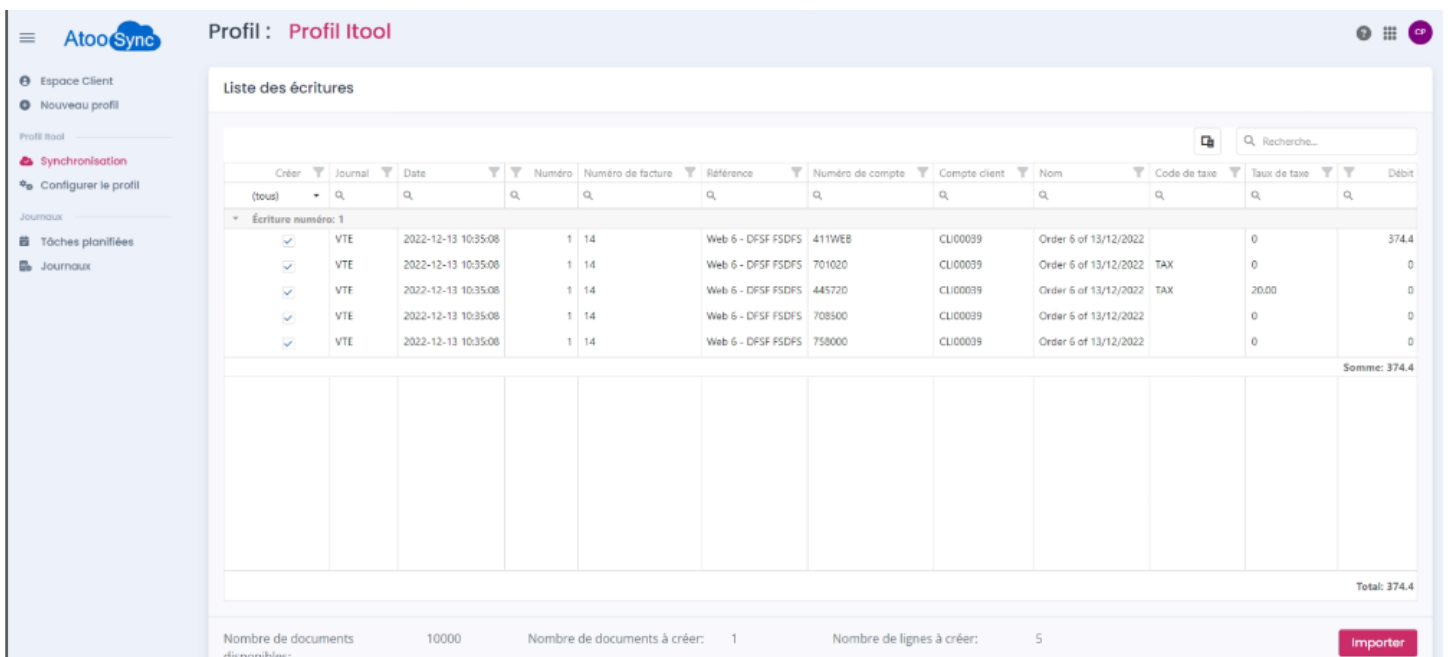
AtooSync

Profil : Profil Itool

CP

Espace Client
Nouveau profil
Profil Itool
Synchronisation
Configurer le profil
Journaux
Tâches planifiées
Journaux

Liste des écritures

Recherche...

| Créer | Journal | Date | Numéro | Numéro de facture | Référence | Numéro de compte | Compte client | Nom | Code de taxe | Taux de taxe | Débit |
|---|---|---|---|---|---|---|---|---|---|---|---|
| (tous) | | | | | | | | | | | |
| Écriture numéro: 1 | | | | | | | | | | | |
| ✓ | VTE | 2022-12-13 10:35:08 | 1 | 14 | Web 6 - DFSF FSDFS | 411WEB | CLI00039 | Order 6 of 13/12/2022 | | 0 | 374.4 |
| ✓ | VTE | 2022-12-13 10:35:08 | 1 | 14 | Web 6 - DFSF FSDFS | 701020 | CLI00039 | Order 6 of 13/12/2022 | TAX | 0 | 0 |
| ✓ | VTE | 2022-12-13 10:35:08 | 1 | 14 | Web 6 - DFSF FSDFS | 445720 | CLI00039 | Order 6 of 13/12/2022 | TAX | 20.00 | 0 |
| ✓ | VTE | 2022-12-13 10:35:08 | 1 | 14 | Web 6 - DFSF FSDFS | 708500 | CLI00039 | Order 6 of 13/12/2022 | | 0 | 0 |
| ✓ | VTE | 2022-12-13 10:35:08 | 1 | 14 | Web 6 - DFSF FSDFS | 758000 | CLI00039 | Order 6 of 13/12/2022 | | 0 | 0 |

Somme: 374.4

Total: 374.4

Nombre de documents disponibles: 10000 Nombre de documents à créer: 1 Nombre de lignes à créer: 5

Importer